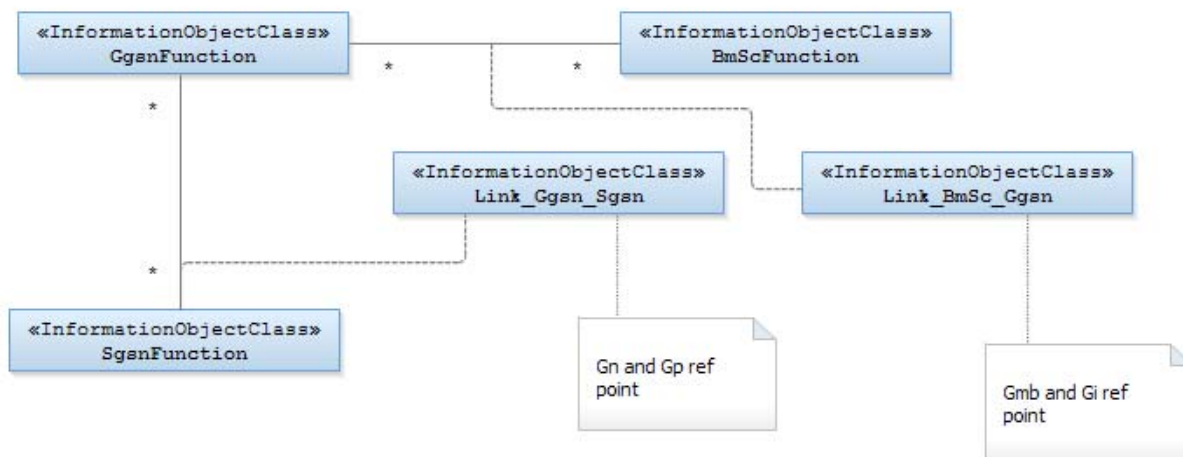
«InformationObjectClass»
GgsnFunction

«InformationObjectClass»
BmScFunction

*

*

*

«InformationObjectClass»
Link_Ggsn_Sgsn

«InformationObjectClass»
Link_BmSc_Ggsn

*

«InformationObjectClass»
SgsnFunction

Gn and Gp ref point

Gmb and Gi ref point